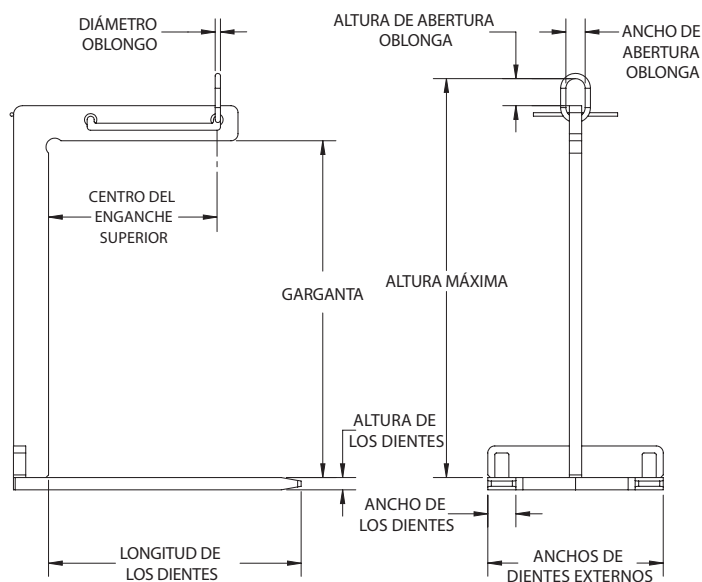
DIÁMETRO OBLONGO

ALTURA DE ABERTURA OBLONGA

ANCHO DE ABERTURA OBLONGA

CENTRO DEL ENGANCHE SUPERIOR

GARGANTA

ALTURA MÁXIMA

ALTURA DE LOS DIENTES

ANCHO DE LOS DIENTES

LONGITUD DE LOS DIENTES

ANCHOS DE DIENTES EXTERNOS